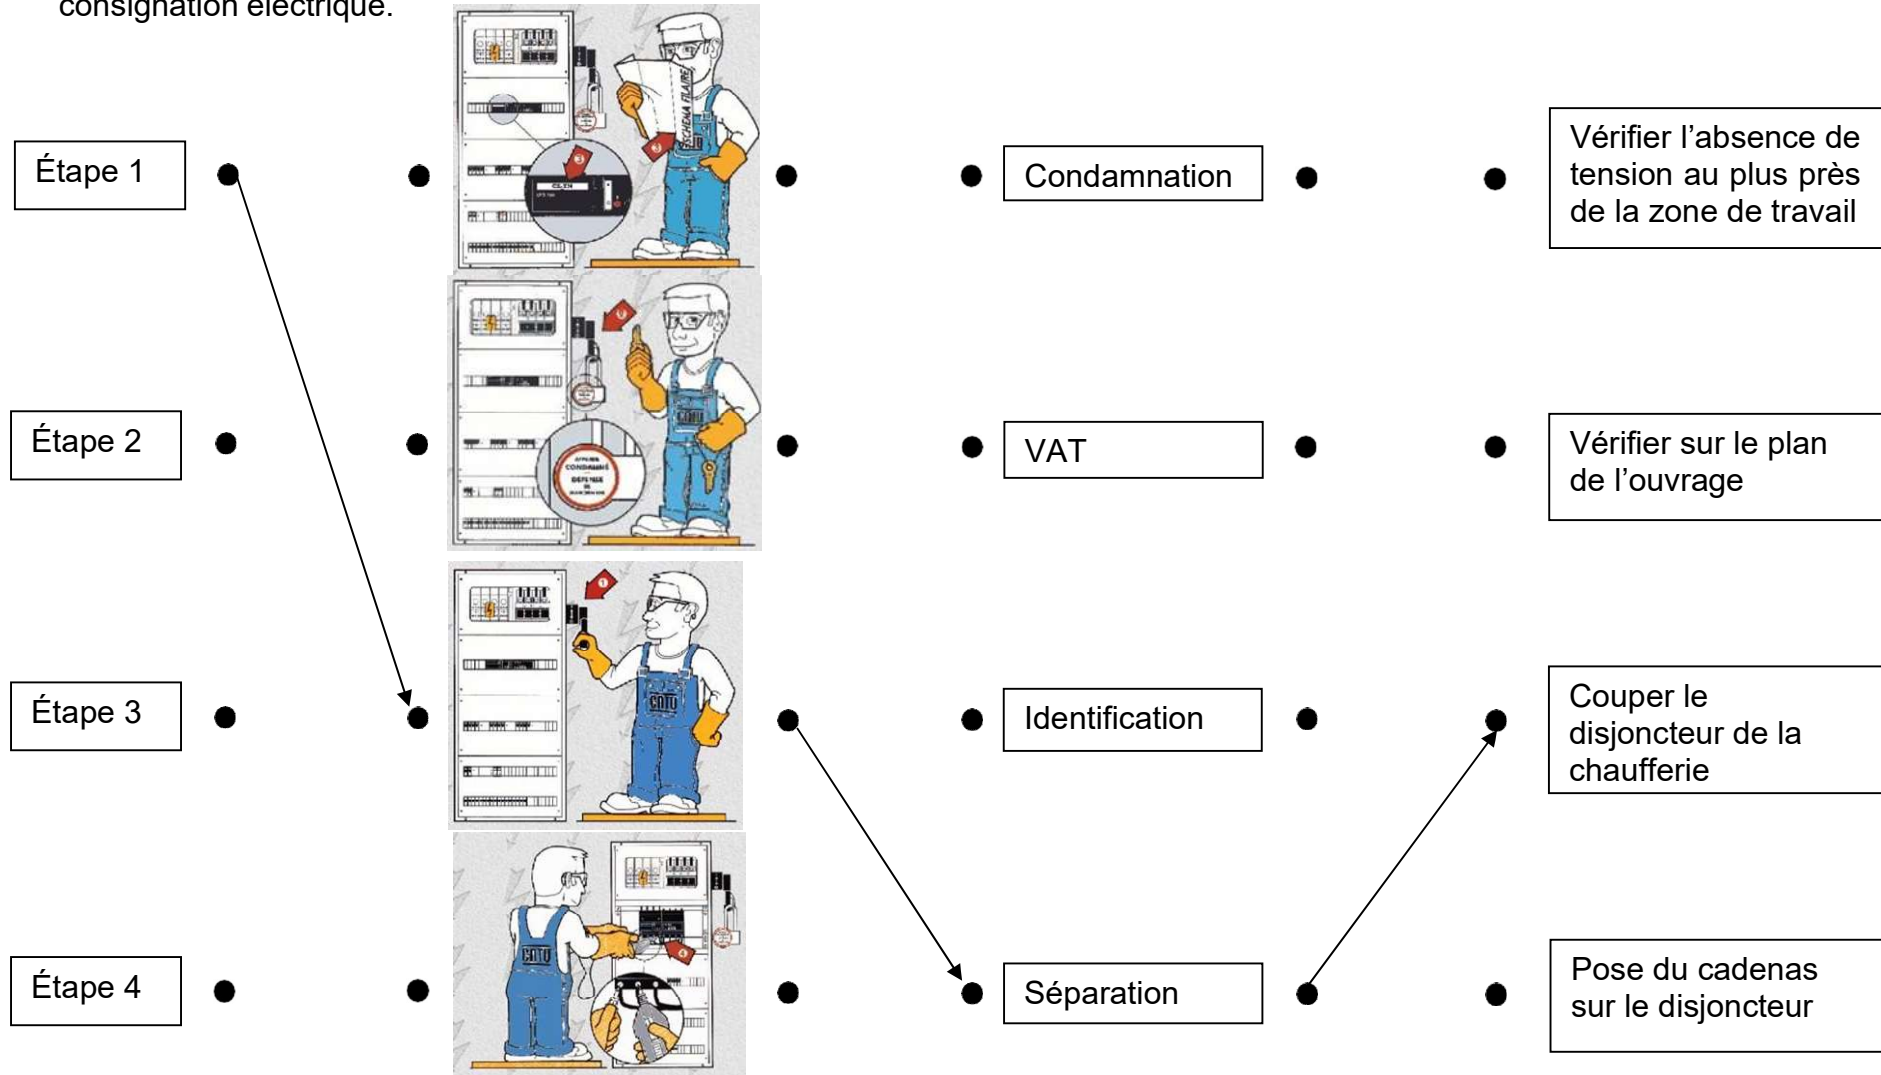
consignation électrique.

Étape 1

Étape 2

Étape 3

Étape 4

SCHÉMA PLAIRE

CONDAMNÉ

Condamnation

VAT

Identification

Séparation

Vérifier l'absence de tension au plus près de la zone de travail

Vérifier sur le plan de l'ouvrage

Couper le disjoncteur de la chaufferie

Pose du cadenas sur le disjoncteur